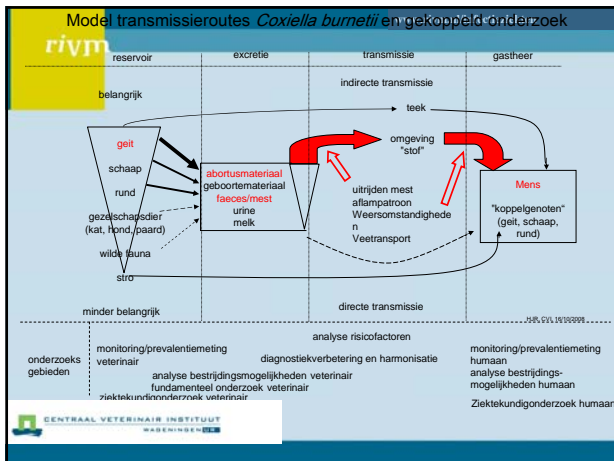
Model transmissieroutes *Coxiella burnetii* en gekoppeld onderzoek

rivm

reservoir | excretie | transmissie | gastheer

belangrijk

indirecte transmissie

teek

geit
schaap
rund
gezelschapsdier (kat, hond, paard)
wilde fauna
stro

abortusmateriaal
geboortemateriaal
faeces/mest
urine
melk

omgeving "stof"

uitrijden mest
aflampatroon
Weersomstandigheden
Veetransport

Mens
"koppelgenoten" (geit, schaap, rund)

minder belangrijk

directe transmissie

HJR CVI 16/10/2008

analyse risicofactoren

onderzoeks gebieden

monitoring/prevalentiemeting veterinair

diagnostiekverbetering en harmonisatie

analyse bestrijdingsmogelijkheden veterinair
fundamenteel onderzoek veterinair
ziektekundigonderzoek veterinair

monitoring/prevalentiemeting humaan
analyse bestrijdingsmogelijkheden humaan

Ziektekundigonderzoek humaan

CENTRAAL VETERINAIR INSTITUUT
WAGENINGEN UR